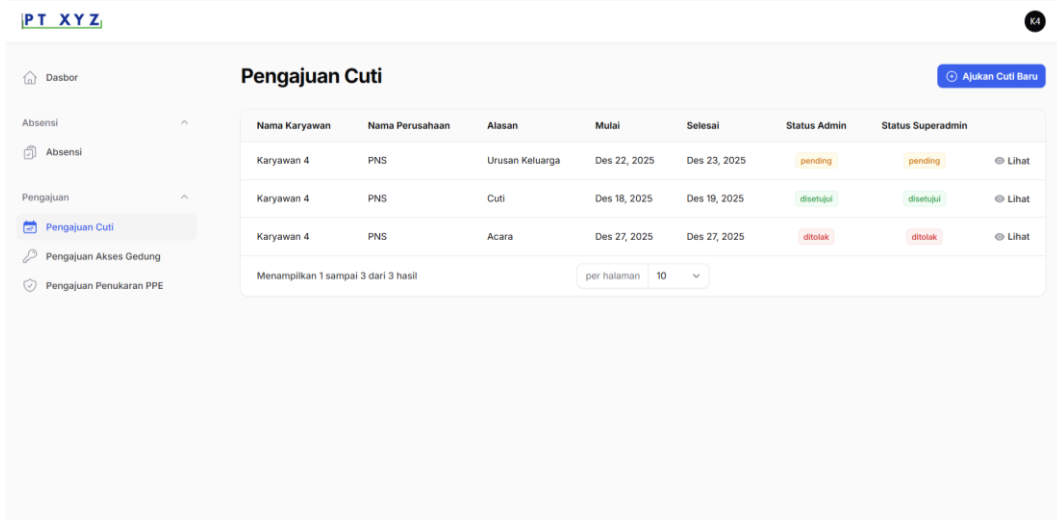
PT XYZ

K4

Dasbor

Absensi

Absensi

Pengajuan

Pengajuan Cuti

Pengajuan Akses Gedung

Pengajuan Penukaran PPE

Pengajuan Cuti

Ajukan Cuti Baru

| Nama Karyawan | Nama Perusahaan | Alasan | Mulai | Selesai | Status Admin | Status Superadmin | |
|---|---|---|---|---|---|---|---|
| Karyawan 4 | PNS | Urusan Keluarga | Des 22, 2025 | Des 23, 2025 | pending | pending | Lihat |
| Karyawan 4 | PNS | Cuti | Des 18, 2025 | Des 19, 2025 | disetujui | disetujui | Lihat |
| Karyawan 4 | PNS | Acara | Des 27, 2025 | Des 27, 2025 | ditolak | ditolak | Lihat |

Menampilkan 1 sampai 3 dari 3 hasil

per halaman 10